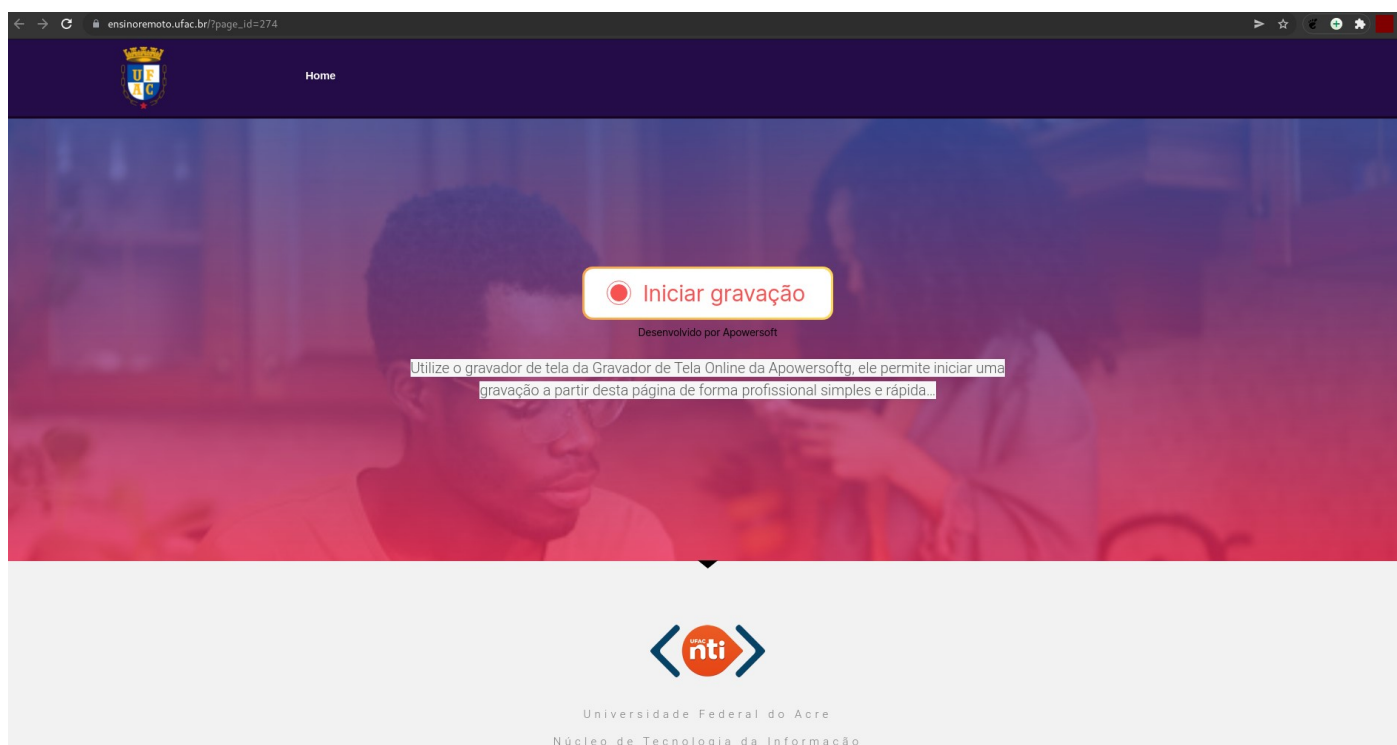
ensinoremoto.ufac.br/?page_id=274

UFAC

Home

Iniciar gravação

Desenvolvido por Apowersoft

Utilize o gravador de tela da Gravador de Tela Online da Apowersoftg, ele permite iniciar uma gravação a partir desta página de forma profissional simples e rápida...

UFAC nti

Universidade Federal do Acre

Núcleo de Tecnologia da Informação